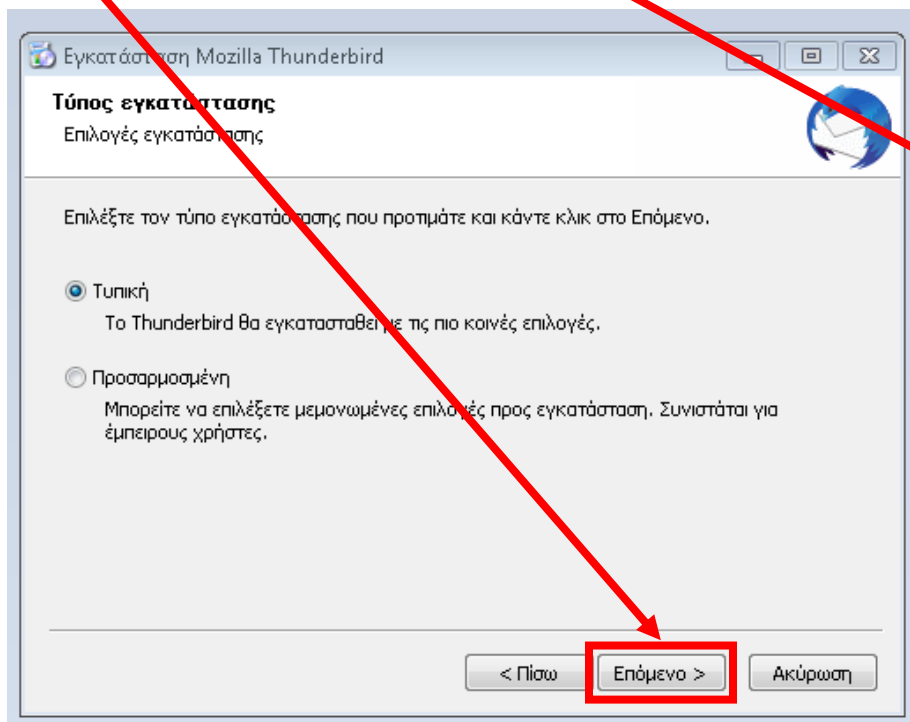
Εγκατάσταση Mozilla Thunderbird

Τύπος εγκατάστασης
Επιλογές εγκατάστασης

Επιλέξτε τον τύπο εγκατάστασης που προτιμάτε και κάντε κλικ στο Επόμενο.

Τυπική
Το Thunderbird θα εγκατασταθεί με τις πιο κοινές επιλογές.

Προσαρμοσμένη
Μπορείτε να επιλέξετε μεμονωμένες επιλογές προς εγκατάσταση. Συνιστάται για έμπειρους χρήστες.

< Πίσω
Επόμενο >
Ακύρωση